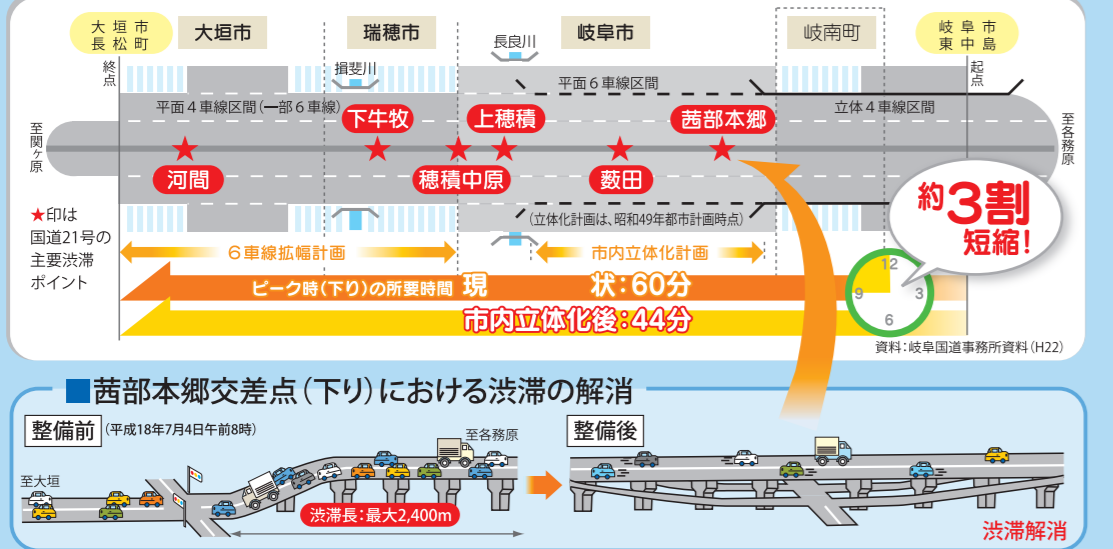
大垣市
長松町

大垣市

瑞穂市

長良川

岐阜市

岐南町

岐阜市
東中島

終点

揖斐川

平面６車線区間

起点

平面４車線区間（一部６車線）

下牛牧

上穂積

茜部本郷

立体４車線区間

至関ヶ原

至各務原

河間

穂積中原

薮田

約3割短縮！

★印は国道21号の主要渋滞ポイント

（立体化計画は、昭和49年都市計画時点）

６車線拡幅計画

市内立体化計画

ピーク時（下り）の所要時間　現状：60分

市内立体化後：44分

12
9
3
6

資料：岐阜国道事務所資料（H22）

■茜部本郷交差点（下り）における渋滞の解消

整備前（平成18年7月4日午前8時）

至各務原

至大垣

渋滞長：最大2,400m

整備後

渋滞解消